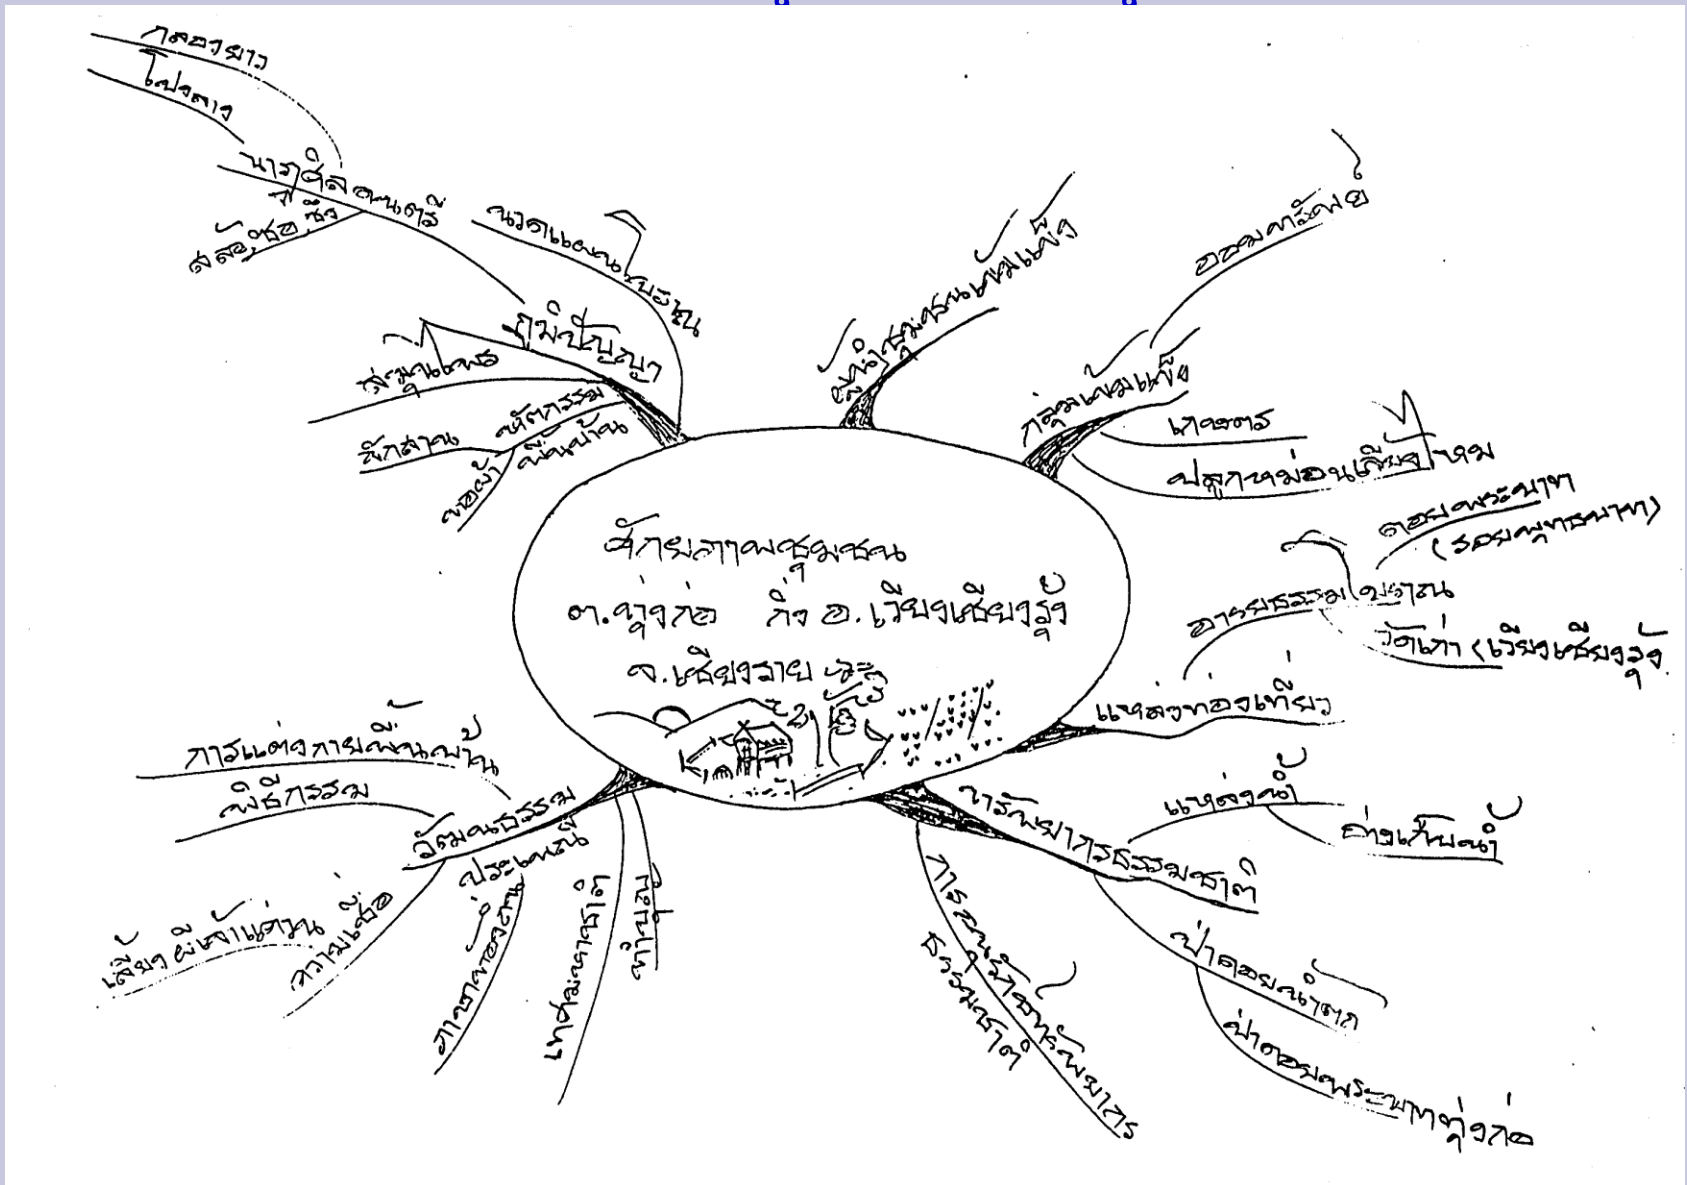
ศักยภาพชุมชน
ต.ทุ่งก่อ กิ่ง อ.เวียงเชียงรุ้ง
จ.เชียงราย

ภูมิปัญญา
นวดแผนโบราณ
ดนตรี
ภาพวาด
โปสการ์
สะล้อ ซอ ซึง
หมอพื้นบ้าน
นักสาน
หัตถกรรม
พื้นบ้าน
ทอผ้า

ผู้นำกลุ่มเข้มแข็ง
กลุ่มเข้มแข็ง
ออมทรัพย์
เกษตร
ปลูกหม่อนเลี้ยงไหม

สถาปัตยกรรม
โบราณ
ดอยพระบาท
(รอยพระพุทธบาท)
วัดเก่า (เวียงเชียงรุ้ง)
แหล่งท่องเที่ยว

ทรัพยากรธรรมชาติ
แหล่งน้ำ
อ่างเก็บน้ำ
ป่าดอยน้ำตก
ป่าดอยพระบาททุ่งก่อ
การอนุรักษ์ทรัพยากรธรรมชาติ

วัฒนธรรม
การแต่งกายพื้นบ้าน
พิธีกรรม
ประเพณี
เลี้ยงผีเสื้อบ้าน
ความเชื่อ
ภาษาท้องถิ่น
เทศน์มหาชาติ
ทำบุญ